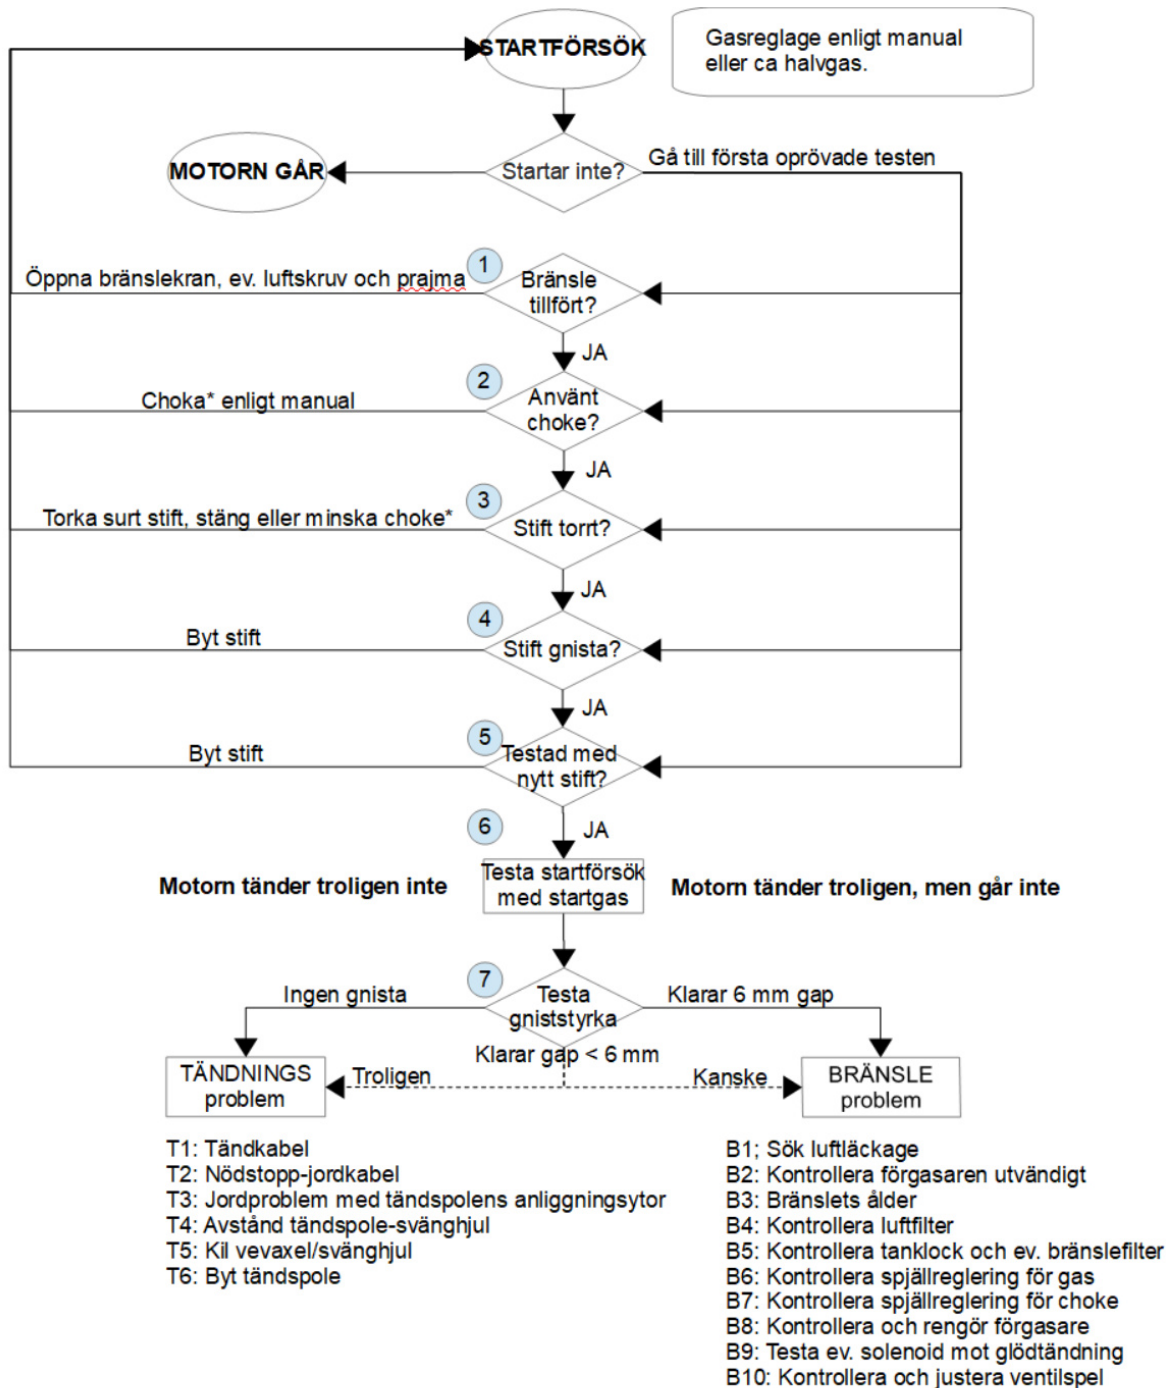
STARTFÖRSÖK

Gasreglage enligt manual eller ca halvgas.

MOTORN GÅR

Startar inte?

Gå till första oprövade testen

1

Öppna bränslekran, ev. luftskruv och prajma

Bränsle tillfört?

JA

2

Choka* enligt manual

Använt choke?

JA

3

Torka surt stift, stäng eller minska choke*

Stift torrt?

JA

4

Byt stift

Stift gnista?

JA

5

Byt stift

Testad med nytt stift?

6

JA

Motorn tänder troligen inte

Testa startförsök med startgas

Motorn tänder troligen, men går inte

7

Ingen gnista

Testa gniststyrka

Klarar 6 mm gap

Klarar gap < 6 mm

TÄNDNINGS problem

Troligen

Kanske

BRÄNSLE problem

T1: Tändkabel
T2: Nödstopp-jordkabel
T3: Jordproblem med tändspolens anliggningsytor
T4: Avstånd tändspole-svänghjul
T5: Kil vevaxel/svänghjul
T6: Byt tändspole

B1; Sök luftläckage
B2: Kontrollera förgasaren utvändigt
B3: Bränslets ålder
B4: Kontrollera luftfilter
B5: Kontrollera tanklock och ev. bränslefilter
B6: Kontrollera spjällreglering för gas
B7: Kontrollera spjällreglering för choke
B8: Kontrollera och rengör förgasare
B9: Testa ev. solenoid mot glödtändning
B10: Kontrollera och justera ventilspel